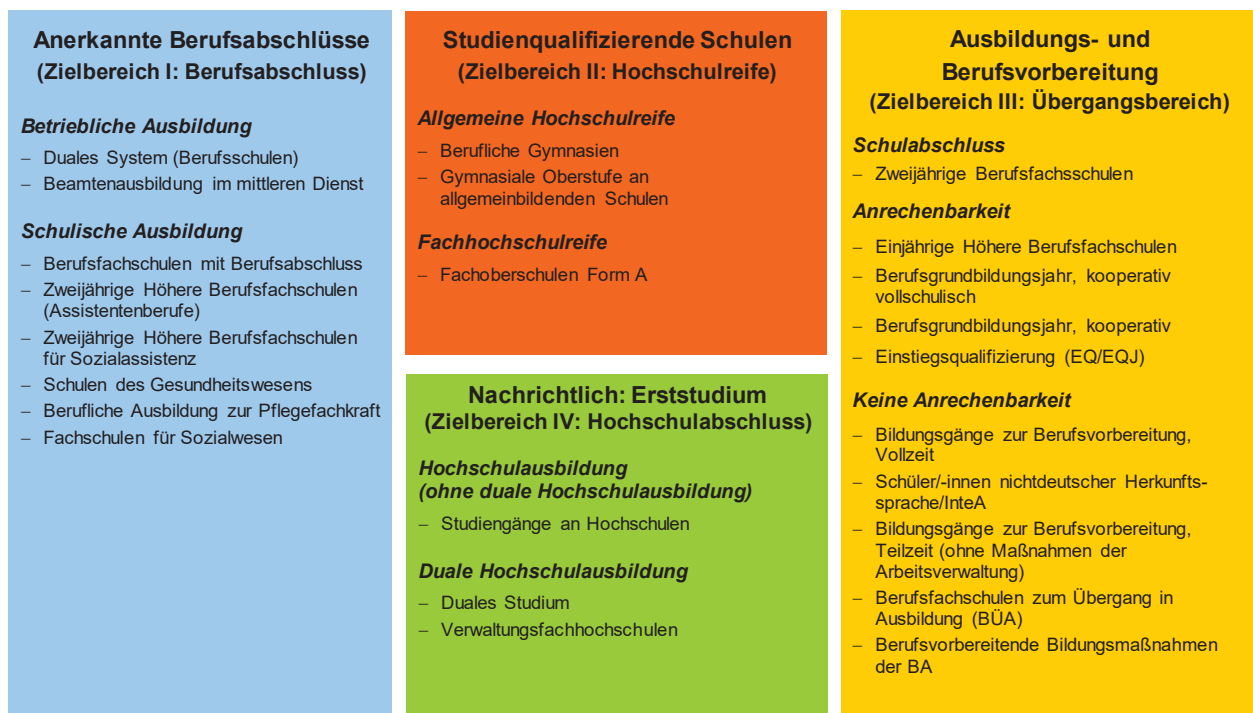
Anerkannte Berufsabschlüsse
(Zielbereich I: Berufsabschluss)

Betriebliche Ausbildung

– Duales System (Berufsschulen)
– Beamtenausbildung im mittleren Dienst

Schulische Ausbildung

– Berufsfachschulen mit Berufsabschluss
– Zweijährige Höhere Berufsfachschulen (Assistentenberufe)
– Zweijährige Höhere Berufsfachschulen für Sozialassistenz
– Schulen des Gesundheitswesens
– Berufliche Ausbildung zur Pflegefachkraft
– Fachschulen für Sozialwesen

Studienqualifizierende Schulen
(Zielbereich II: Hochschulreife)

Allgemeine Hochschulreife

– Berufliche Gymnasien
– Gymnasiale Oberstufe an allgemeinbildenden Schulen

Fachhochschulreife

– Fachoberschulen Form A

Nachrichtlich: Erststudium
(Zielbereich IV: Hochschulabschluss)

Hochschulausbildung
(ohne duale Hochschulausbildung)

– Studiengänge an Hochschulen

Duale Hochschulausbildung

– Duales Studium
– Verwaltungsfachhochschulen

Ausbildungs- und Berufsvorbereitung
(Zielbereich III: Übergangsbereich)

Schulabschluss

– Zweijährige Berufsfachsschulen

Anrechenbarkeit

– Einjährige Höhere Berufsfachschulen
– Berufsgrundbildungsjahr, kooperativ vollschulisch
– Berufsgrundbildungsjahr, kooperativ
– Einstiegsqualifizierung (EQ/EQJ)

Keine Anrechenbarkeit

– Bildungsgänge zur Berufsvorbereitung, Vollzeit
– Schüler/-innen nichtdeutscher Herkunftssprache/InteA
– Bildungsgänge zur Berufsvorbereitung, Teilzeit (ohne Maßnahmen der Arbeitsverwaltung)
– Berufsfachschulen zum Übergang in Ausbildung (BÜA)
– Berufsvorbereitende Bildungsmaßnahmen der BA